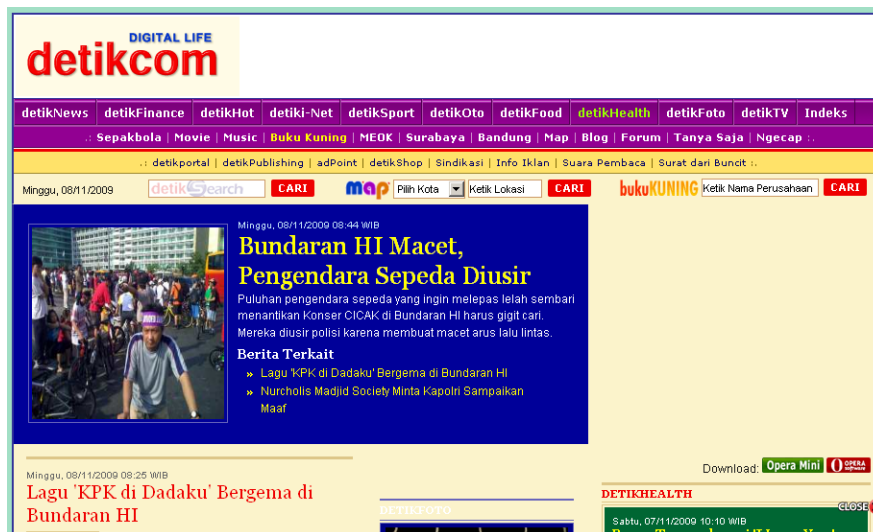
DIGITAL LIFE
detikcom

detikNews | detikFinance | detikHot | detiki-Net | detikSport | detikOto | detikFood | detikHealth | detikFoto | detikTV | Indeks

.: Sepakbola | Movie | Music | Buku Kuning | MEOK | Surabaya | Bandung | Map | Blog | Forum | Tanya Saja | Ngecap :.

.: detikportal | detikPublishing | adPoint | detikShop | Sindikasi | Info Iklan | Suara Pembaca | Surat dari Buncit :.

Minggu, 08/11/2009 detikSearch CARI map Pilih Kota Ketik Lokasi CARI bukuKUNING Ketik Nama Perusahaan CARI

Minggu, 08/11/2009 08:44 WIB
Bundaran HI Macet, Pengendara Sepeda Diusir

Puluhan pengendara sepeda yang ingin melepas lelah sembari menantikan Konser CICAK di Bundaran HI harus gigit cari. Mereka diusir polisi karena membuat macet arus lalu lintas.

Berita Terkait
» Lagu 'KPK di Dadaku' Bergema di Bundaran HI
» Nurcholis Madjid Society Minta Kapolri Sampaikan Maaf

Download: Opera Mini OPERA software

Minggu, 08/11/2009 08:25 WIB
Lagu 'KPK di Dadaku' Bergema di Bundaran HI

DETIKFOTO

DETIKHEALTH

CLOSE

Sabtu, 07/11/2009 10:10 WIB
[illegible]